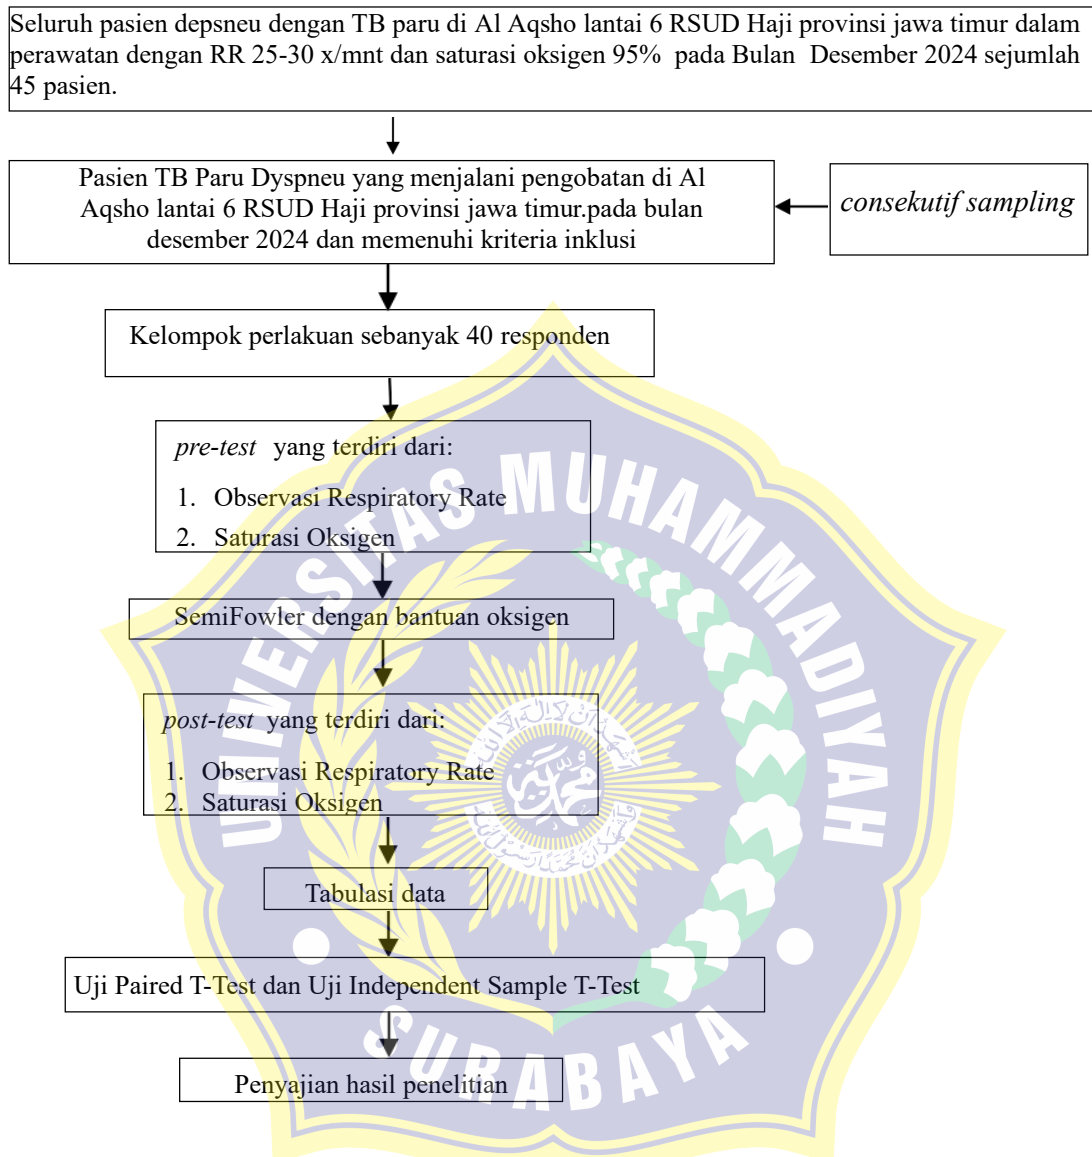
Seluruh pasien depsneu dengan TB paru di Al Aqsho lantai 6 RSUD Haji provinsi jawa timur dalam perawatan dengan RR 25-30 x/mnt dan saturasi oksigen 95% pada Bulan Desember 2024 sejumlah 45 pasien.

Pasien TB Paru Dyspneu yang menjalani pengobatan di Al Aqsho lantai 6 RSUD Haji provinsi jawa timur.pada bulan desember 2024 dan memenuhi kriteria inklusi

consekutif sampling

Kelompok perlakuan sebanyak 40 responden

pre-test yang terdiri dari:

1. Observasi Respiratory Rate
2. Saturasi Oksigen

SemiFowler dengan bantuan oksigen

post-test yang terdiri dari:

1. Observasi Respiratory Rate
2. Saturasi Oksigen

Tabulasi data

Uji Paired T-Test dan Uji Independent Sample T-Test

Penyajian hasil penelitian

UNIVERSITAS MUHAMMADIYAH SURABAYA